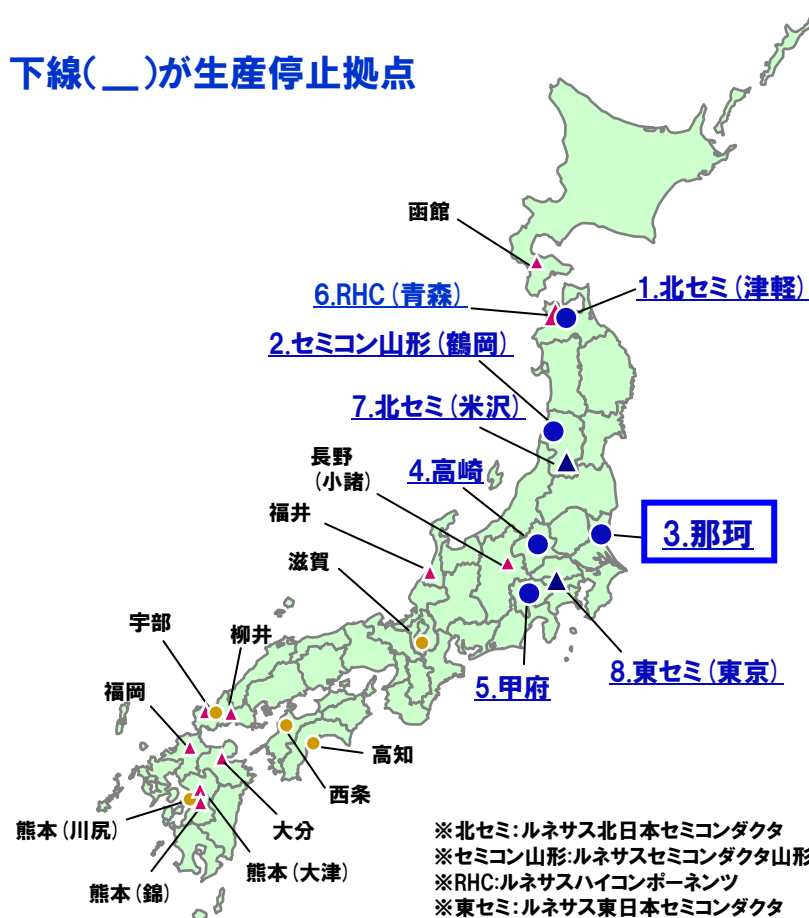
下線( __ )が生産停止拠点

函館

6.RHC (青森)

1.北セミ (津軽)

2.セミコン山形 (鶴岡)

7.北セミ (米沢)

長野 (小諸)

4.高崎

福井

3.那珂

滋賀

宇部

柳井

8.東セミ (東京)

5.甲府

福岡

高知

西条

熊本 (川尻)

大分

熊本 (大津)

熊本 (錦)

※北セミ:ルネサス北日本セミコンダクタ
※セミコン山形:ルネサスセミコンダクタ山形
※RHC:ルネサスハイコンポーネンツ
※東セミ:ルネサス東日本セミコンダクタ